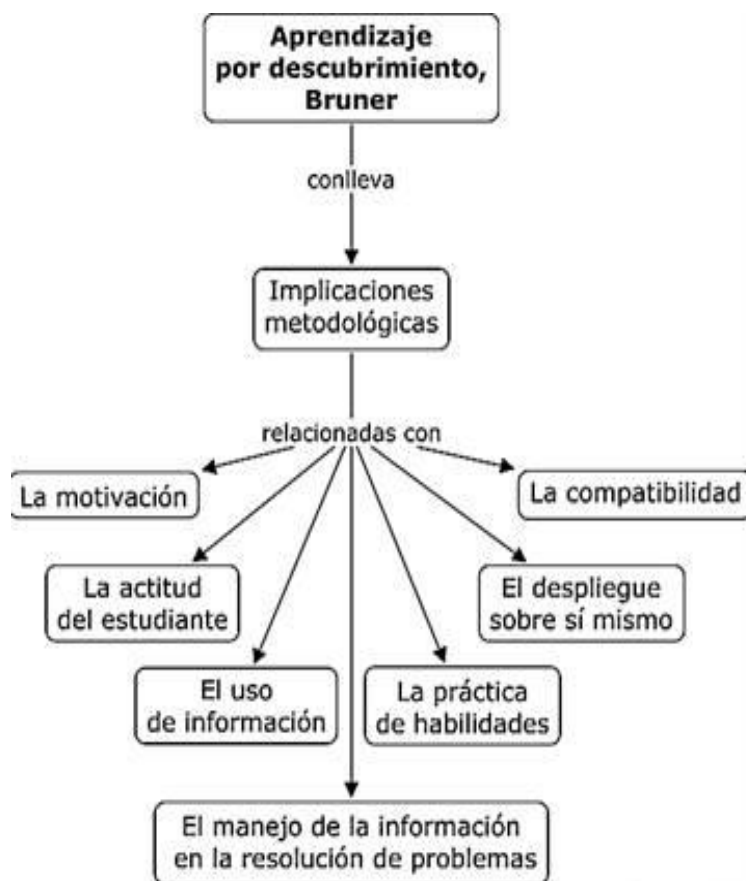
Aprendizaje por descubrimiento, Bruner

conlleva

Implicaciones metodológicas

relacionadas con

La motivación

La compatibilidad

La actitud del estudiante

El despliegue sobre sí mismo

El uso de información

La práctica de habilidades

El manejo de la información en la resolución de problemas